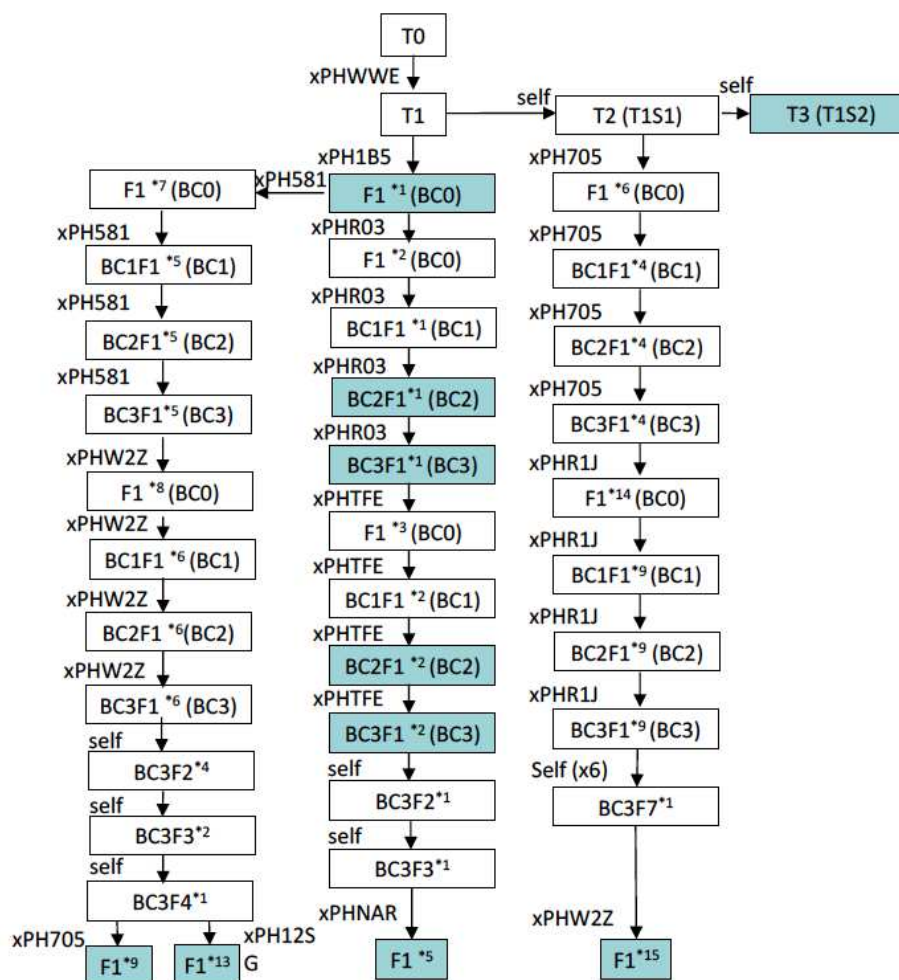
T0

xPHWWE

T1

self

T2 (T1S1)

self

T3 (T1S2)

xPH1B5

xPH581

F1 $^{*7}$ (BC0)

F1 $^{*1}$ (BC0)

xPH581

BC1F1 $^{*5}$ (BC1)

xPH581

BC2F1 $^{*5}$ (BC2)

xPH581

BC3F1 $^{*5}$ (BC3)

xPHW2Z

F1 $^{*8}$ (BC0)

xPHW2Z

BC1F1 $^{*6}$ (BC1)

xPHW2Z

BC2F1 $^{*6}$(BC2)

xPHW2Z

BC3F1 $^{*6}$ (BC3)

self

BC3F2$^{*4}$

self

BC3F3$^{*2}$

self

BC3F4$^{*1}$

xPH705

F1$^{*9}$

F1$^{*13}$

xPH12S G

xPHR03

F1 $^{*2}$ (BC0)

xPHR03

BC1F1 $^{*1}$ (BC1)

xPHR03

BC2F1$^{*1}$ (BC2)

xPHR03

BC3F1$^{*1}$ (BC3)

xPHTFE

F1 $^{*3}$ (BC0)

xPHTFE

BC1F1 $^{*2}$ (BC1)

xPHTFE

BC2F1 $^{*2}$ (BC2)

xPHTFE

BC3F1 $^{*2}$ (BC3)

self

BC3F2$^{*1}$

self

BC3F3$^{*1}$

xPHNAR

F1 $^{*5}$

xPH705

F1 $^{*6}$ (BC0)

xPH705

BC1F1$^{*4}$ (BC1)

xPH705

BC2F1$^{*4}$ (BC2)

xPH705

BC3F1$^{*4}$ (BC3)

xPHR1J

F1$^{*14}$ (BC0)

xPHR1J

BC1F1$^{*9}$ (BC1)

xPHR1J

BC2F1$^{*9}$ (BC2)

xPHR1J

BC3F1$^{*9}$ (BC3)

Self (x6)

BC3F7$^{*1}$

xPHW2Z

F1$^{*15}$